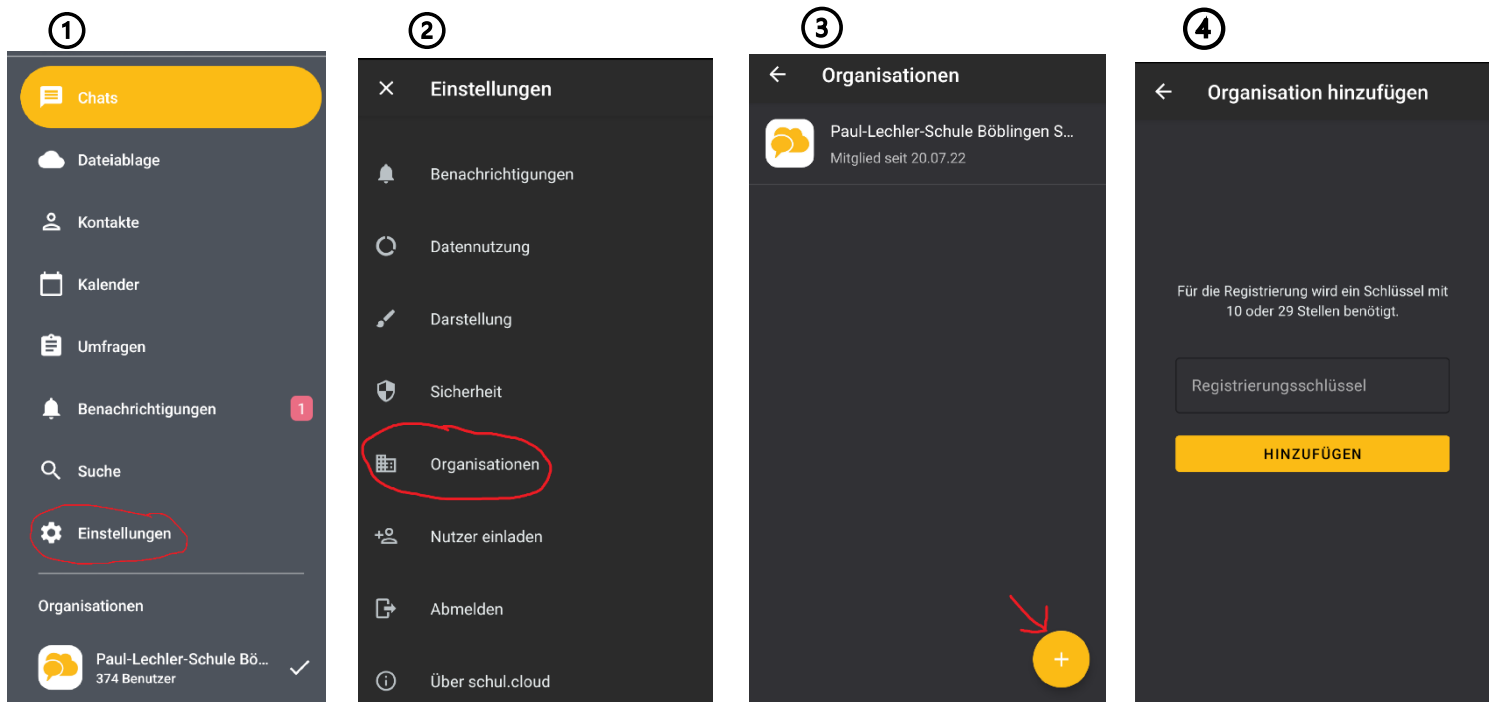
1

Chats

Dateiablage

Kontakte

Kalender

Umfragen

Benachrichtigungen 1

Suche

Einstellungen

Organisationen

Paul-Lechler-Schule Bö...
374 Benutzer

2

Einstellungen

Benachrichtigungen

Datennutzung

Darstellung

Sicherheit

Organisationen

Nutzer einladen

Abmelden

Über schul.cloud

3

Organisationen

Paul-Lechler-Schule Böblingen S...
Mitglied seit 20.07.22

+

4

Organisation hinzufügen

Für die Registrierung wird ein Schlüssel mit 10 oder 29 Stellen benötigt.

Registrierungsschlüssel

HINZUFÜGEN